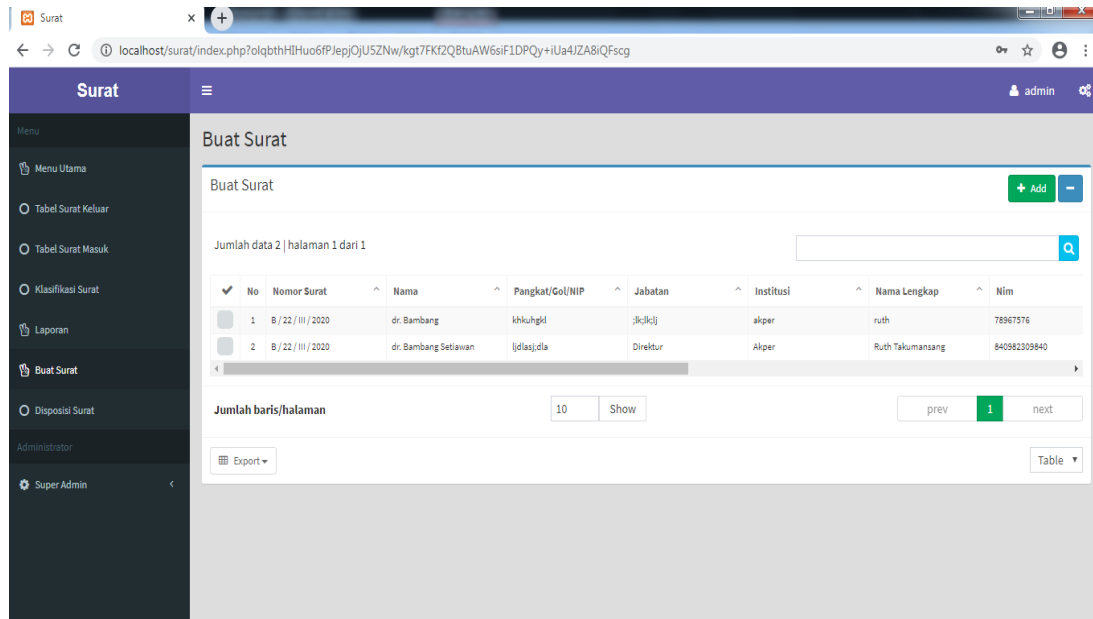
Surat

localhost/surat/index.php?olqbthHIHuo6fPJepjOjU5ZNw/kgt7FKf2QBtuAW6siF1DPQy+iUa4JZA8iQFscg

Surat

admin

Menu

Menu Utama

Tabel Surat Keluar

Tabel Surat Masuk

Klasifikasi Surat

Laporan

Buat Surat

Disposisi Surat

Administrator

Super Admin

Buat Surat

Buat Surat

Add

Jumlah data 2 | halaman 1 dari 1

| No | Nomor Surat | Nama | Pangkat/Gol/NIP | Jabatan | Institusi | Nama Lengkap | Nim |
|---|---|---|---|---|---|---|---|
| 1 | B / 22 / III / 2020 | dr. Bambang | khkuhgkl | ;lk;lk;lj | akper | ruth | 78967576 |
| 2 | B / 22 / III / 2020 | dr. Bambang Setiawan | ljdlasj;dla | Direktur | Akper | Ruth Takumansang | 840982309840 |

Jumlah baris/halaman

10 Show

prev 1 next

Export

Table